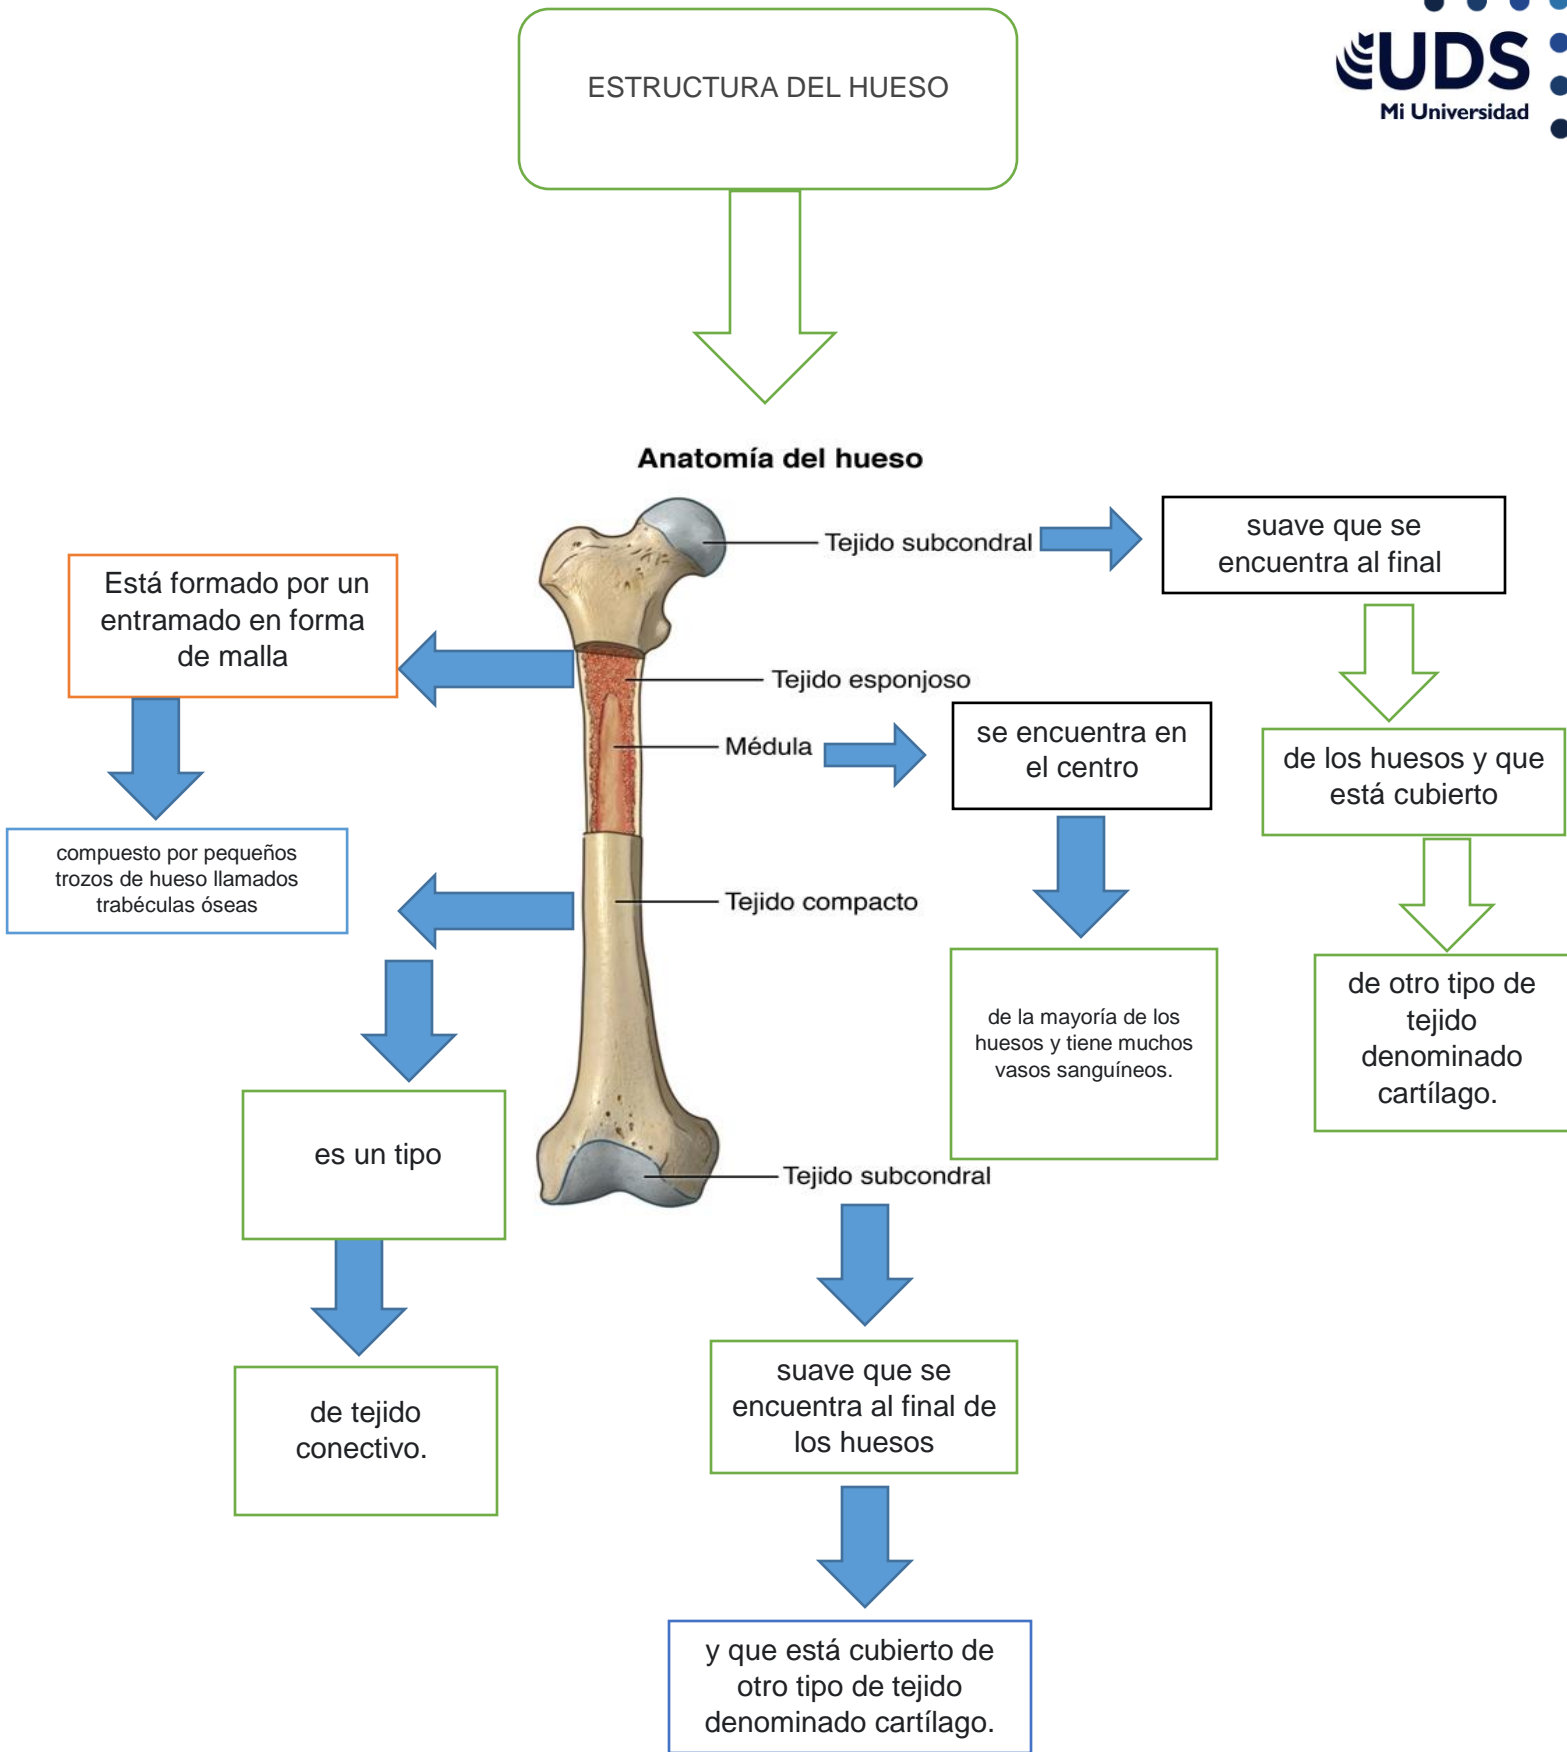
ESTRUCTURA DEL HUESO

UDS
Mi Universidad

Anatomía del hueso

Tejido subcondral

suave que se encuentra al final

de los huesos y que está cubierto

de otro tipo de tejido denominado cartílago.

Está formado por un entramado en forma de malla

Tejido esponjoso

compuesto por pequeños trozos de hueso llamados trabéculas óseas

Médula

se encuentra en el centro

de la mayoría de los huesos y tiene muchos vasos sanguíneos.

Tejido compacto

es un tipo

de tejido conectivo.

Tejido subcondral

suave que se encuentra al final de los huesos

y que está cubierto de otro tipo de tejido denominado cartílago.